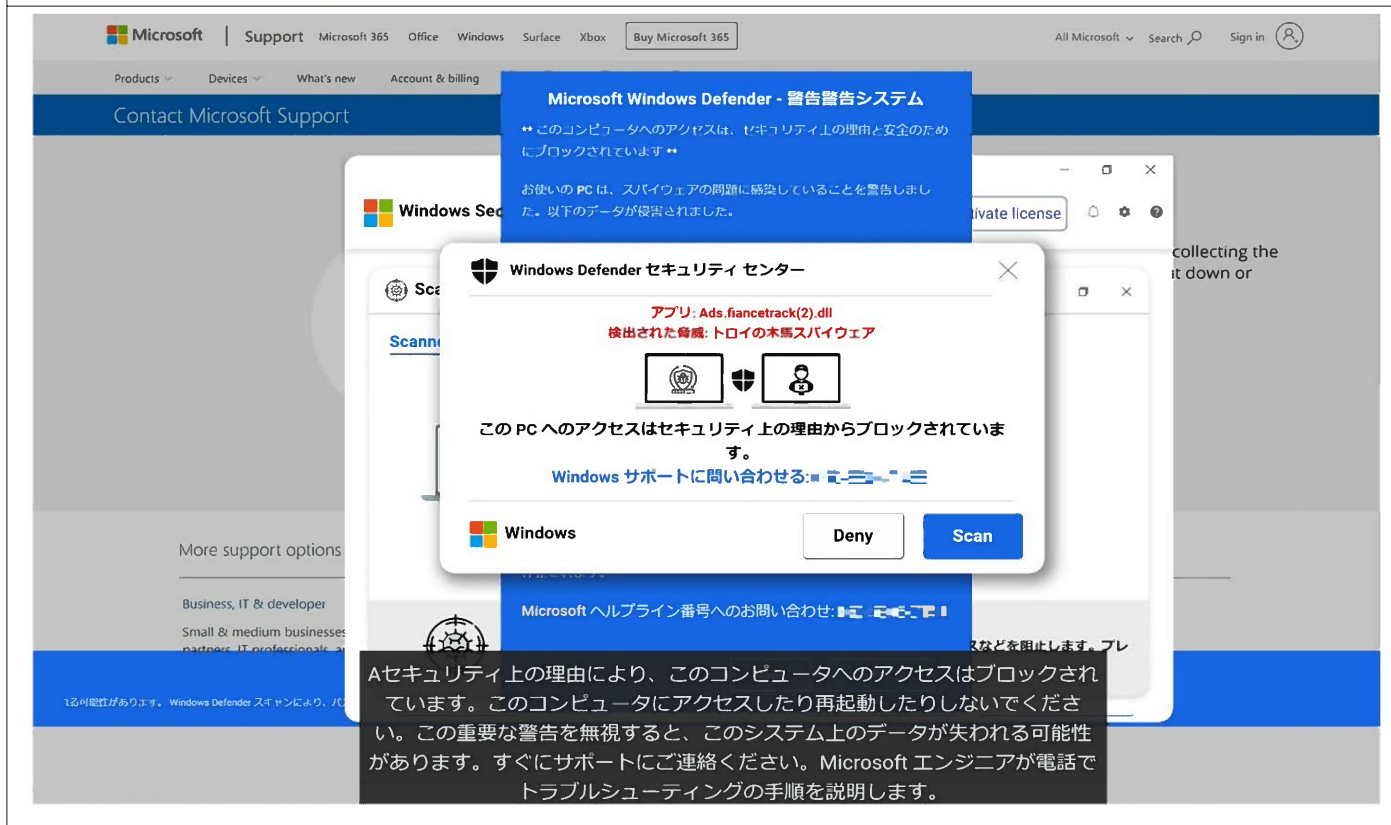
Microsoft | Support Microsoft 365 Office Windows Surface Xbox Buy Microsoft 365

All Microsoft Search Sign in

Products Devices What's new Account & billing

Contact Microsoft Support

Microsoft Windows Defender - 警告警告システム

** このコンピュータへのアクセスは、セキュリティ上の理由と安全のためにブロックされています **

お使いの PC は、スパイウェアの問題に感染していることを警告しました。以下のデータが侵害されました。

Windows Sec

tivate license

collecting the

t down or

Sca

Scann

Windows Defender セキュリティ センター

アプリ: Ads.fiancetrack(2).dll

検出された脅威: トロイの木馬スパイウェア

この PC へのアクセスはセキュリティ上の理由からブロックされています。

Windows サポートに問い合わせる: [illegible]

Windows

Deny

Scan

More support options

Business, IT & developer

Small & medium businesses

partners, IT professionals, a

Microsoft ヘルプライン番号へのお問い合わせ: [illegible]

スなどを阻止します。プレ

る可能性があります。Windows Defender スキャンにより、パ

Aセキュリティ上の理由により、このコンピュータへのアクセスはブロックされています。このコンピュータにアクセスしたり再起動したりしないでください。この重要な警告を無視すると、このシステム上のデータが失われる可能性があります。すぐにサポートにご連絡ください。Microsoft エンジニアが電話でトラブルシューティングの手順を説明します。